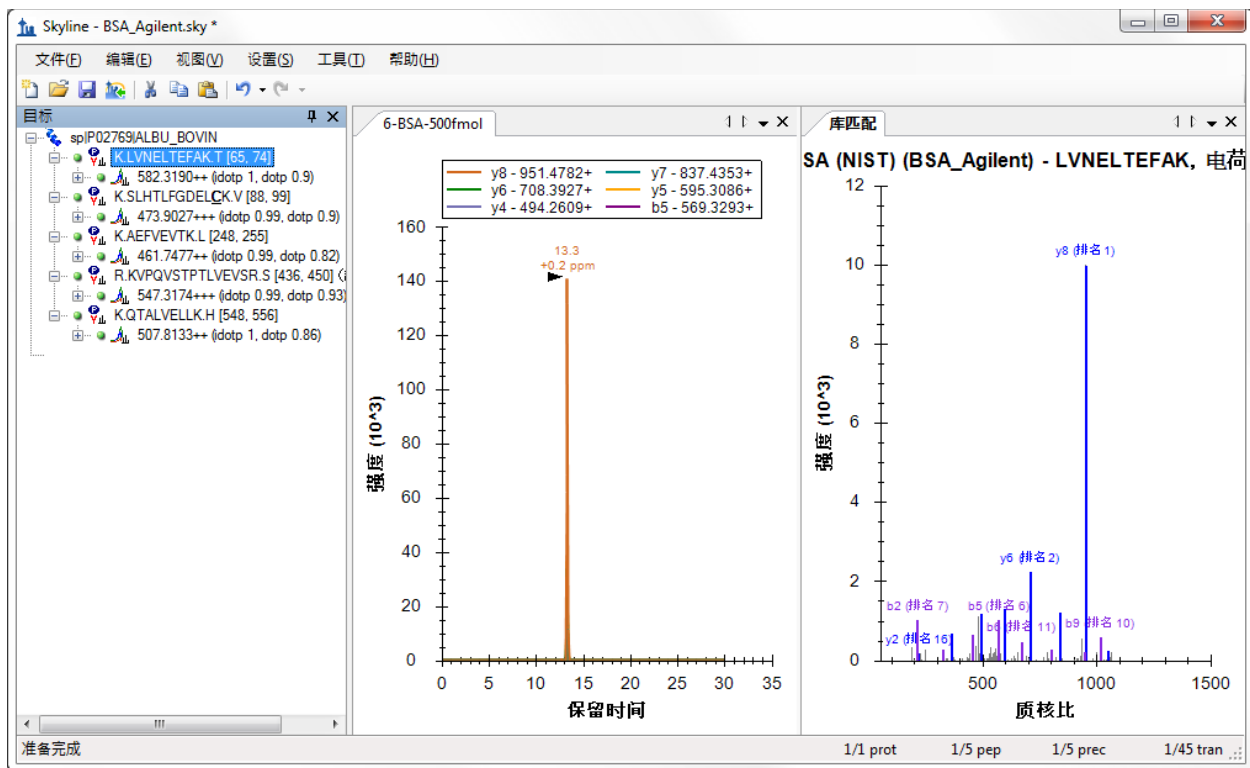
Skyline - BSA_Agilent.sky *

文件(F) 编辑(E) 视图(V) 设置(S) 工具(T) 帮助(H)

目标

sp|P02769|ALBU_BOVIN
K.LVNELTEFAK.T [65, 74]
582.3190++ (idotp 1, dotp 0.9)
K.SLHTLFGDELCK.V [88, 99]
473.9027+++ (idotp 0.99, dotp 0.9)
K.AEFVEVTK.L [248, 255]
461.7477++ (idotp 0.99, dotp 0.82)
R.KVPQVSTPTLVEVSR.S [436, 450] (
547.3174+++ (idotp 0.99, dotp 0.93)
K.QTALVELLK.H [548, 556]
507.8133++ (idotp 1, dotp 0.86)

6-BSA-500fmol

y8 - 951.4782+
y7 - 837.4353+
y6 - 708.3927+
y5 - 595.3086+
y4 - 494.2609+
b5 - 569.3293+

13.3
+0.2 ppm

160
140
120
100
80
60
40
20
0

强度 (10^3)

0 5 10 15 20 25 30 35

保留时间

库匹配

SA (NIST) (BSA_Agilent) - LVNELTEFAK, 电荷

12
10
8
6
4
2
0

强度 (10^3)

y8 (排名 1)
y6 (排名 2)
b2 (排名 7)
b5 (排名 6)
b6 (排名 11)
b9 (排名 10)
y2 (排名 16)

500 1000 1500

质核比

准备完成

1/1 prot 1/5 pep 1/5 prec 1/45 tran